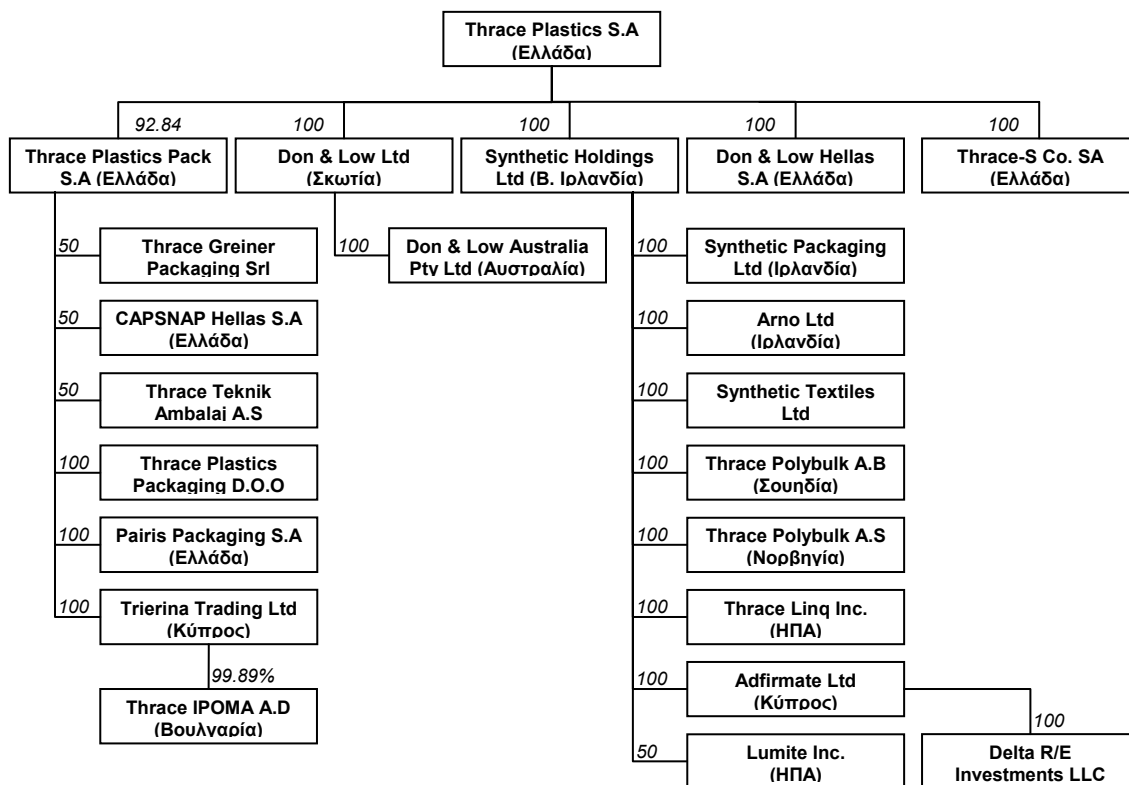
Thrace Plastics S.A
(Ελλάδα)

92.84
Thrace Plastics Pack S.A (Ελλάδα)

100
Don & Low Ltd
(Σκωτία)

100
Synthetic Holdings Ltd (Β. Ιρλανδία)

100
Don & Low Hellas S.A (Ελλάδα)

100
Thrace-S Co. SA
(Ελλάδα)

50
Thrace Greiner Packaging Srl

50
CAPSNAP Hellas S.A
(Ελλάδα)

50
Thrace Teknik Ambalaj A.S

100
Thrace Plastics Packaging D.O.O

100
Pairis Packaging S.A
(Ελλάδα)

100
Trierina Trading Ltd
(Κύπρος)

99.89%
Thrace IPOMA A.D
(Βουλγαρία)

100
Don & Low Australia Pty Ltd (Αυστραλία)

100
Synthetic Packaging Ltd (Ιρλανδία)

100
Arno Ltd
(Ιρλανδία)

100
Synthetic Textiles Ltd

100
Thrace Polybulk A.B
(Σουηδία)

100
Thrace Polybulk A.S
(Νορβηγία)

100
Thrace Linq Inc.
(ΗΠΑ)

100
Adfirmate Ltd
(Κύπρος)

100
Delta R/E Investments LLC

50
Lumite Inc.
(ΗΠΑ)